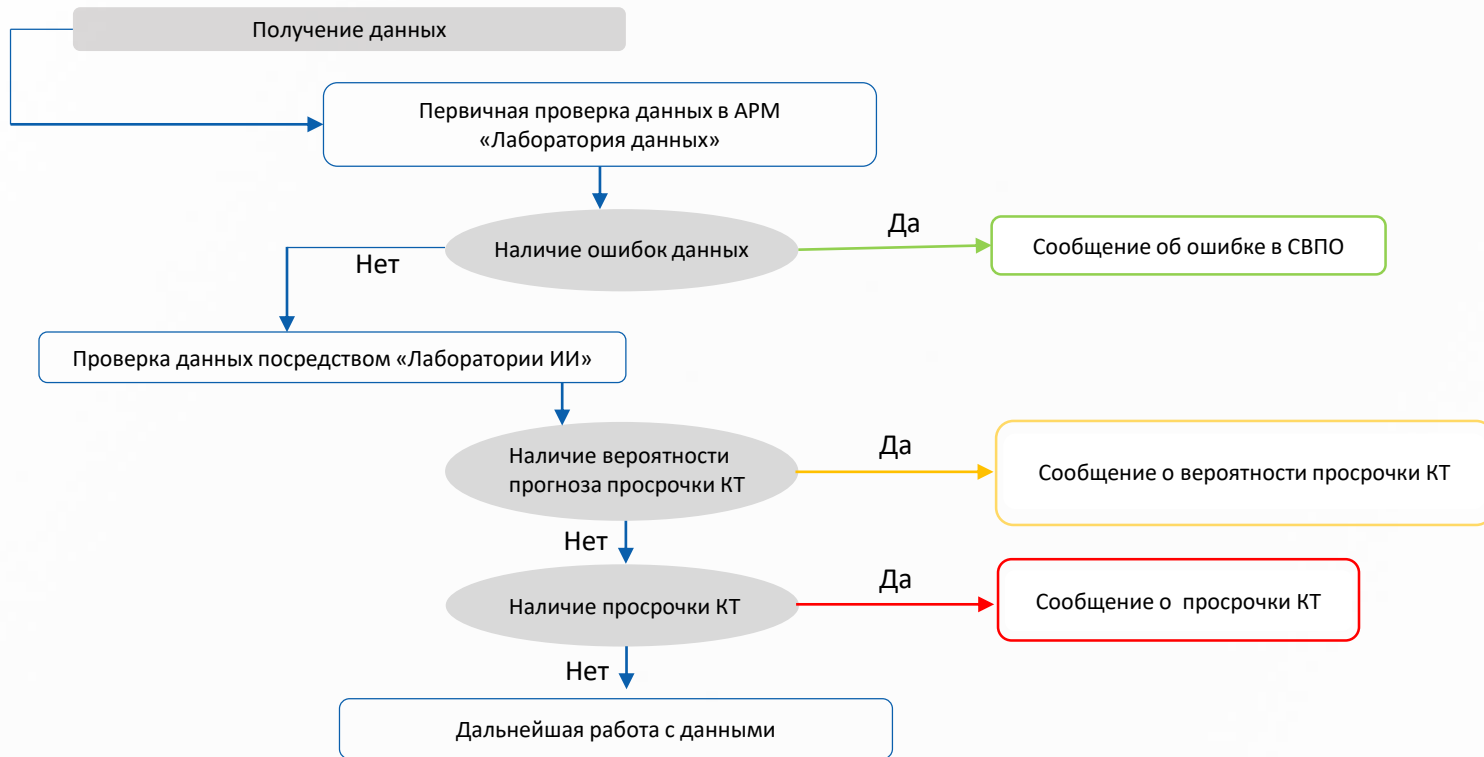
Получение данных

Первичная проверка данных в АРМ «Лаборатория данных»

Наличие ошибок данных

Да

Сообщение об ошибке в СВПО

Нет

Проверка данных посредством «Лаборатории ИИ»

Наличие вероятности прогноза просрочки КТ

Да

Сообщение о вероятности просрочки КТ

Нет

Наличие просрочки КТ

Да

Сообщение о  просрочки КТ

Нет

Дальнейшая работа с данными